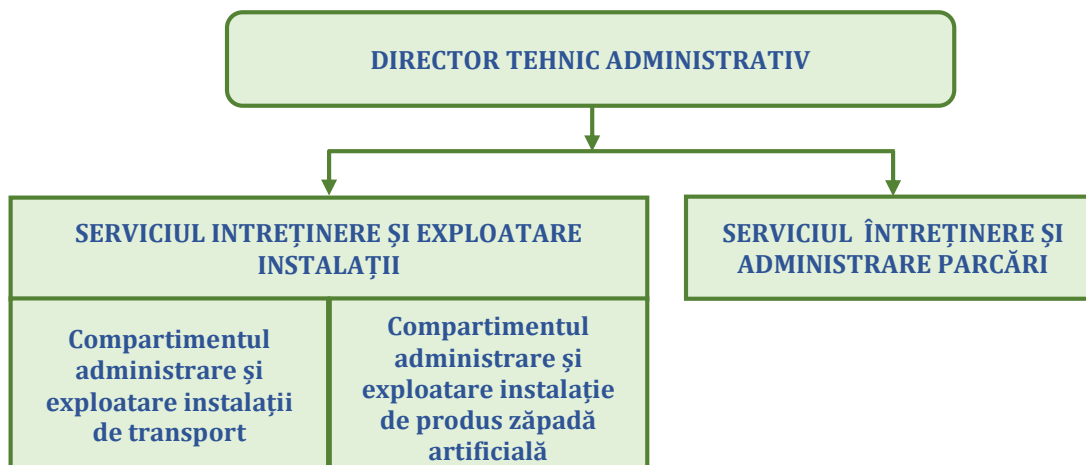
DIRECTOR TEHNIC ADMINISTRATIV

SERVICIUL INTREȚINERE ŞI EXPLOATARE INSTALAȚII

Compartimentul administrare şi exploatare instalații de transport

Compartimentul administrare şi exploatare instalație de produs zăpadă artificială

SERVICIUL ÎNTREȚINERE ŞI ADMINISTRARE PARCĂRI